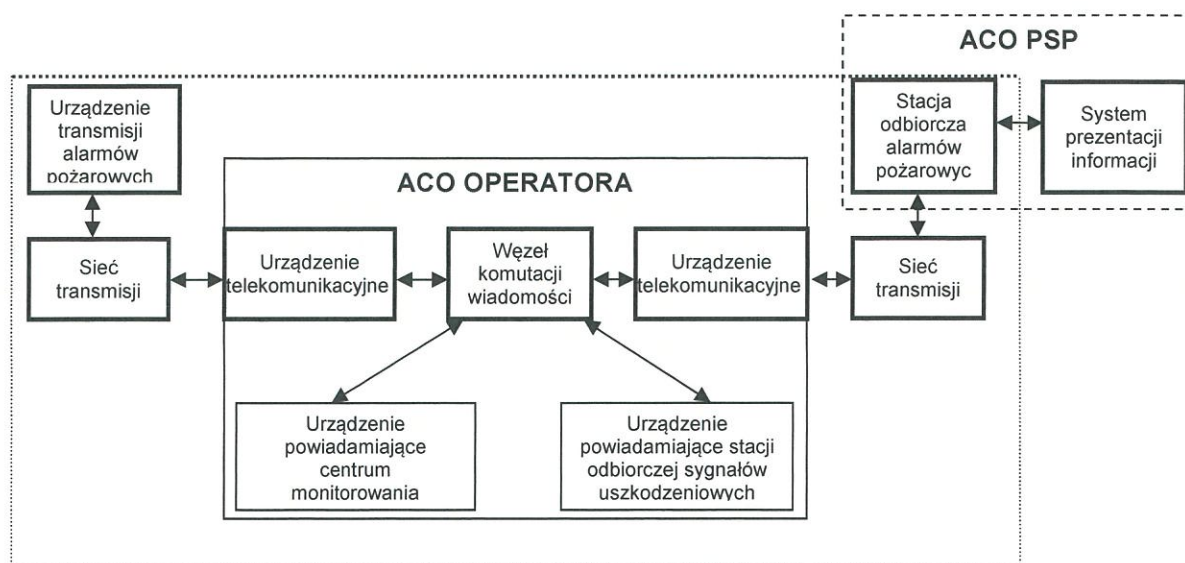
ACO PSP

Urządzenie transmisji alarmów pożarowych

Stacja odbiorcza alarmów pożarowyc

System prezentacji informacji

ACO OPERATORA

Sieć transmisji

Urządzenie telekomunikacyjne

Węzeł komutacji wiadomości

Urządzenie telekomunikacyjne

Sieć transmisji

Urządzenie powiadamiające centrum monitorowania

Urządzenie powiadamiające stacji odbiorczej sygnałów uszkodzeniowych